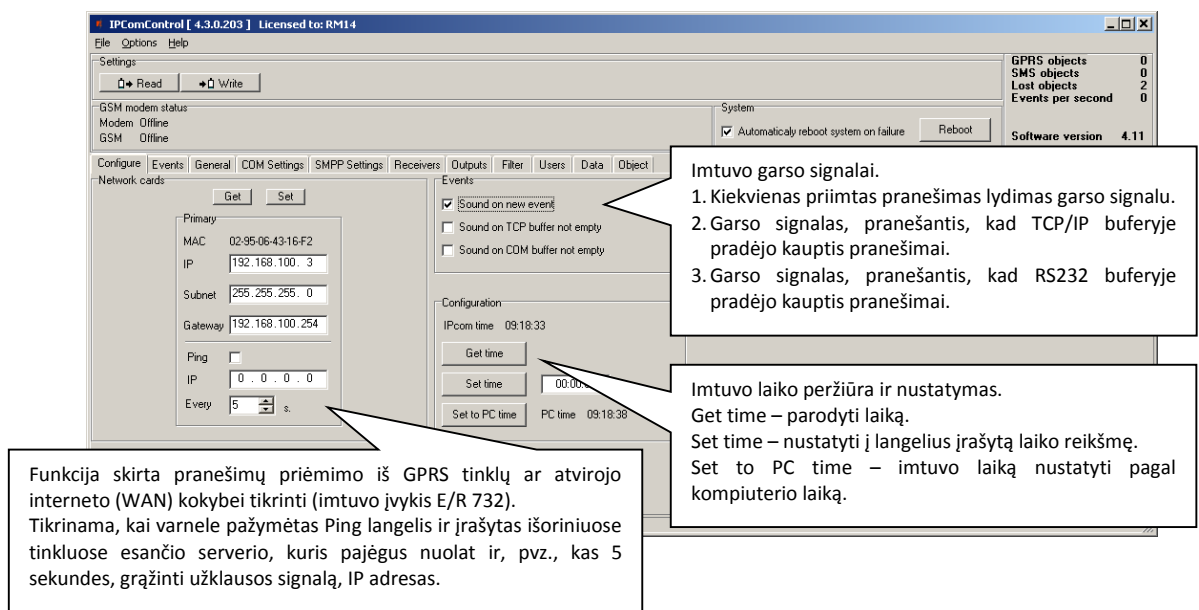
IPComControl [ 4.3.0.203 ] Licensed to: RM14

File Options Help

Settings

Read Write

GSM modem status
Modem Offline
GSM Offline

System
☑ Automaticaly reboot system on failure Reboot

GPRS objects 0
SMS objects 0
Lost objects 2
Events per second 0

Software version 4.11

Configure Events General COM Settings SMPP Settings Receivers Outputs Filter Users Data Object

Network cards
Get Set
Primary
MAC 02-95-06-43-16-F2
IP 192.168.100. 3
Subnet 255.255.255. 0
Gateway 192.168.100.254
Ping
IP 0 . 0 . 0 . 0
Every 5 s.

Events
☑ Sound on new event
☐ Sound on TCP buffer not empty
☐ Sound on COM buffer not empty

Configuration
IPcom time 09:18:33
Get time
Set time 00:00
Set to PC time PC time 09:18:38

Imtuvo garso signalai.
1. Kiekvienas priimtas pranešimas lydimas garso signalu.
2. Garso signalas, pranešantis, kad TCP/IP buferyje pradėjo kauptis pranešimai.
3. Garso signalas, pranešantis, kad RS232 buferyje pradėjo kauptis pranešimai.

Imtuvo laiko peržiūra ir nustatymas.
Get time – parodyti laiką.
Set time – nustatyti į langelius įrašytą laiko reikšmę.
Set to PC time – imtuvo laiką nustatyti pagal kompiuterio laiką.

Funkcija skirta pranešimų priėmimo iš GPRS tinklų ar atvirojo interneto (WAN) kokybei tikrinti (imtuvo įvykis E/R 732).
Tikrinama, kai varnele pažymėtas Ping langelis ir įrašytas išoriniuose tinkluose esančio serverio, kuris pajėgus nuolat ir, pvz., kas 5 sekundes, grąžinti užklausos signalą, IP adresas.